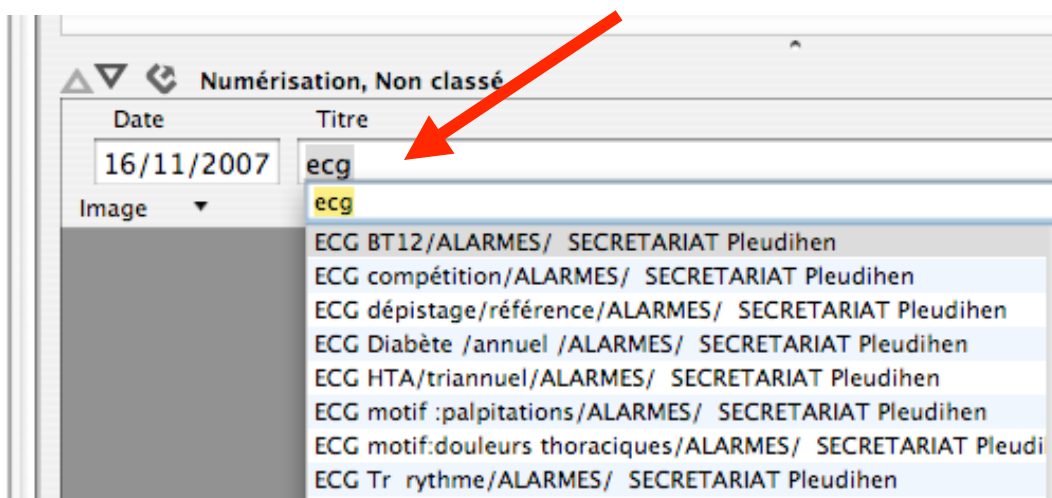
Numérisation, Non classé

Date

Titre

16/11/2007

ecg

Image

ecg

ECG BT12/ALARMES/ SECRETARIAT Pleudihen

ECG compétition/ALARMES/ SECRETARIAT Pleudihen

ECG dépistage/référence/ALARMES/ SECRETARIAT Pleudihen

ECG Diabète /annuel /ALARMES/ SECRETARIAT Pleudihen

ECG HTA/triannuel/ALARMES/ SECRETARIAT Pleudihen

ECG motif :palpitations/ALARMES/ SECRETARIAT Pleudihen

ECG motif:douleurs thoraciques/ALARMES/ SECRETARIAT Pleudi

ECG Tr rythme/ALARMES/ SECRETARIAT Pleudihen